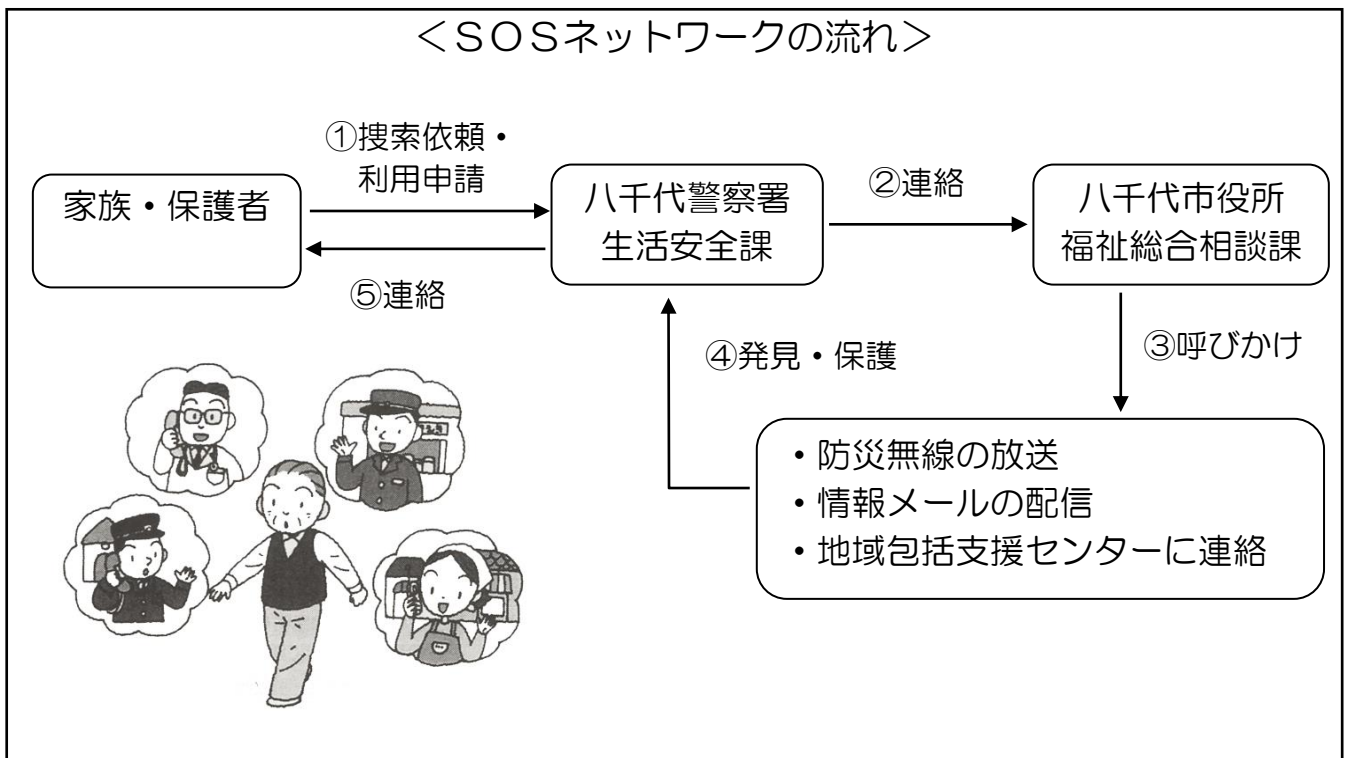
＜SOSネットワークの流れ＞

家族・保護者

①捜索依頼・利用申請

八千代警察署
生活安全課

②連絡

八千代市役所
福祉総合相談課

⑤連絡

④発見・保護

③呼びかけ

・防災無線の放送
・情報メールの配信
・地域包括支援センターに連絡